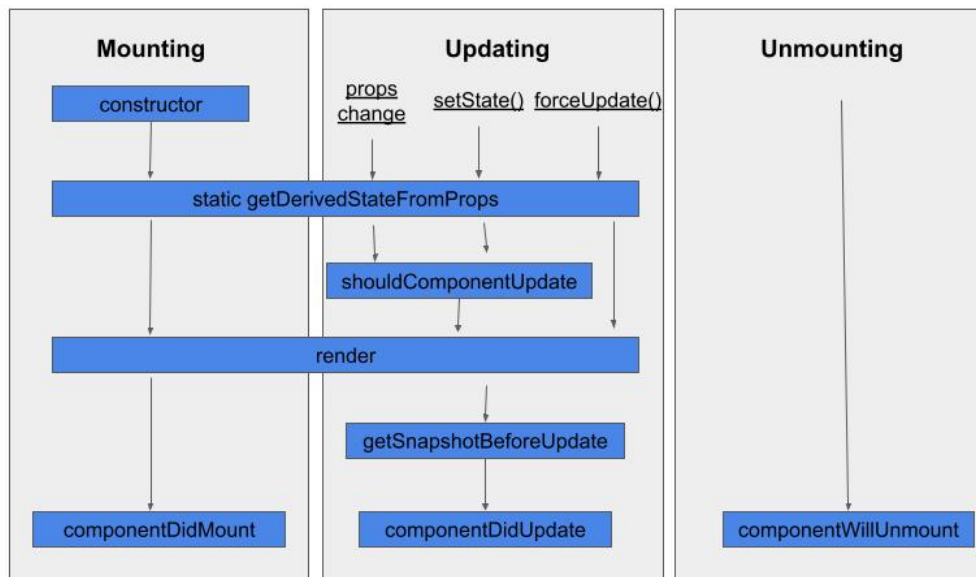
Mounting

Updating

Unmounting

constructor

props change

setState()

forceUpdate()

static getDerivedStateFromProps

shouldComponentUpdate

render

getSnapshotBeforeUpdate

componentDidMount

componentDidUpdate

componentWillUnmount